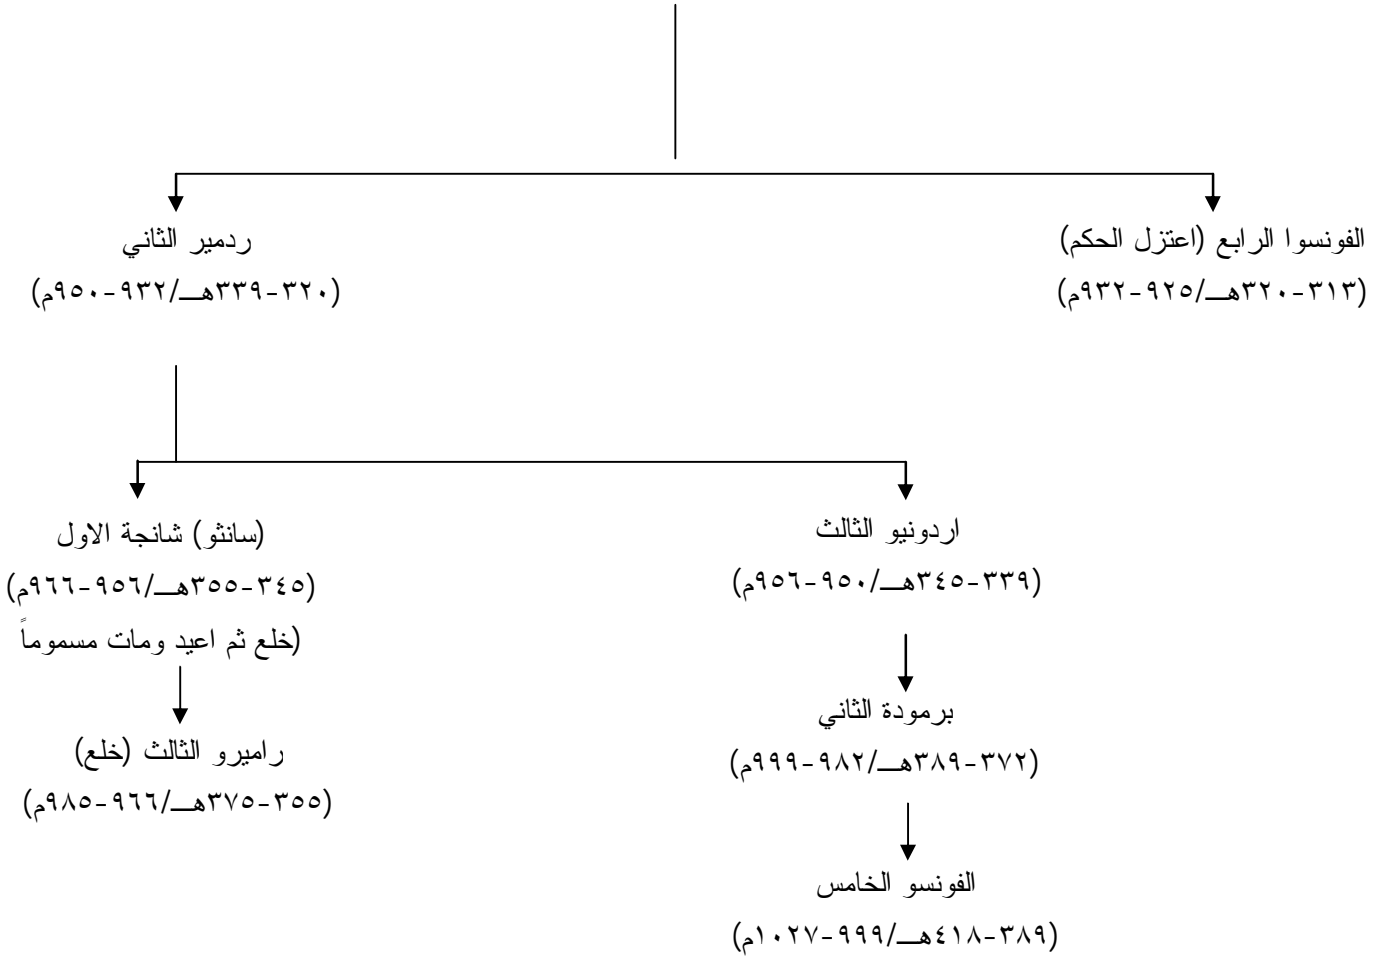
الفونسوا الرابع (اعتزل الحكم)
(٣١٣-٣٢٠هـ/٩٢٥-٩٣٢م)

ردمير الثاني
(٣٢٠-٣٣٩هـ/٩٣٢-٩٥٠م)

اردونيو الثالث
(٣٣٩-٣٤٥هـ/٩٥٠-٩٥٦م)

برمودة الثاني
(٣٧٢-٣٨٩هـ/٩٨٢-٩٩٩م)

الفونسو الخامس
(٣٨٩-٤١٨هـ/٩٩٩-١٠٢٧م)

(سانثو) شانجة الاول
(٣٤٥-٣٥٥هـ/٩٥٦-٩٦٦م)
(خلع ثم اعيد ومات مسموماً

راميرو الثالث (خلع)
(٣٥٥-٣٧٥هـ/٩٦٦-٩٨٥م)